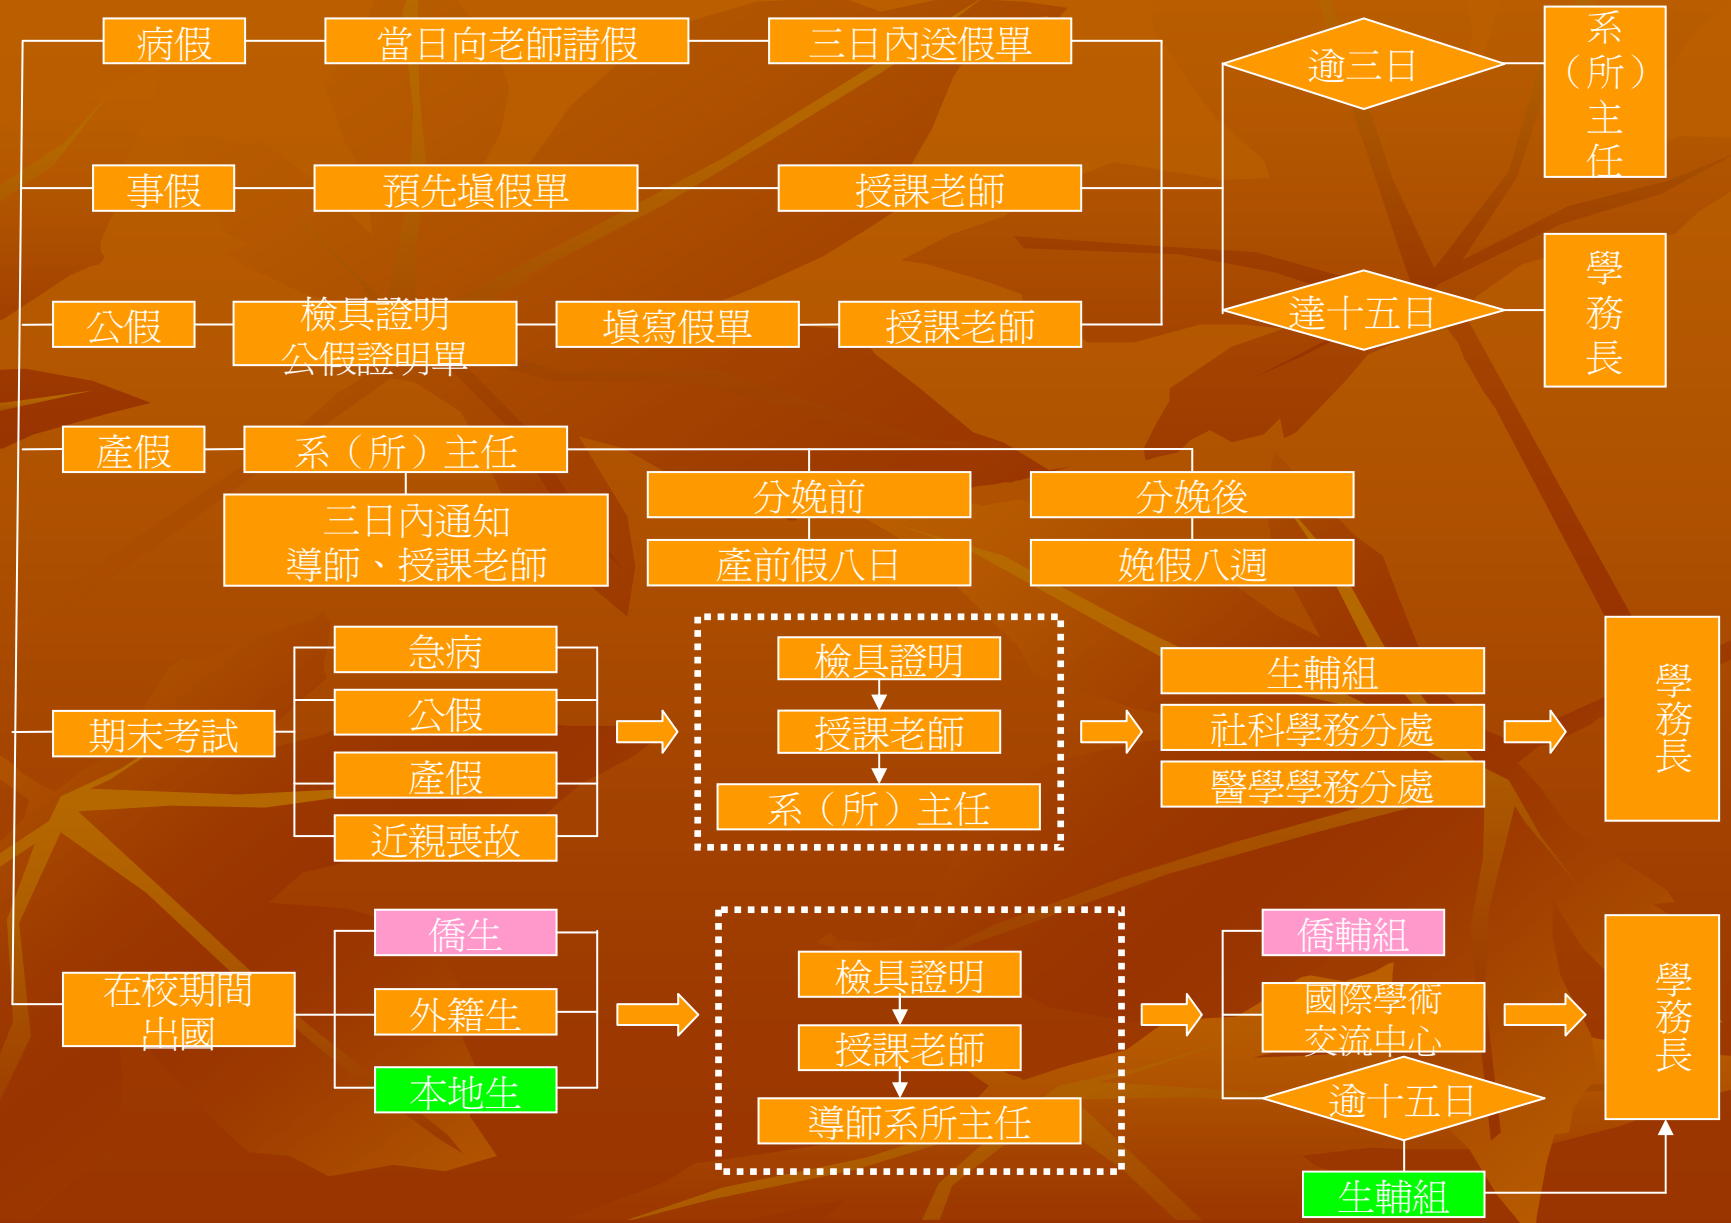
病假
當日向老師請假
三日內送假單
逾三日
系（所）主任
事假
預先填假單
授課老師
學務長
公假
檢具證明
公假證明單
填寫假單
授課老師
達十五日
產假
系（所）主任
三日內通知
導師、授課老師
分娩前
產前假八日
分娩後
娩假八週
急病
公假
期末考試
產假
近親喪故
檢具證明
授課老師
系（所）主任
生輔組
社科學務分處
醫學學務分處
學務長
僑生
在校期間
出國
外籍生
本地生
檢具證明
授課老師
導師系所主任
僑輔組
國際學術
交流中心
逾十五日
生輔組
學務長